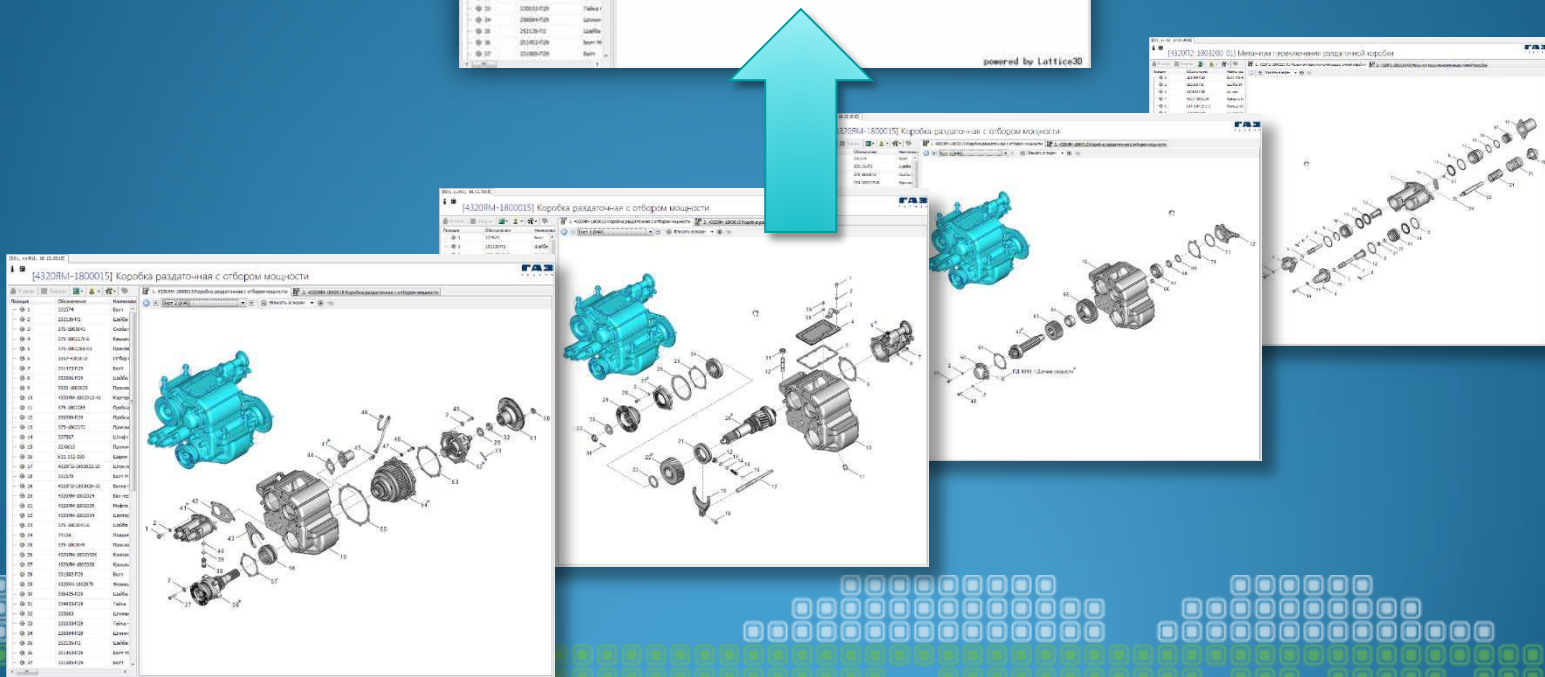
powered by Lattice3D

[4320П2-1803200-01] Механизм переключения раздаточной коробки

ГАЗ

[4320ЯМ-1800015] Коробка раздаточная с отбором мощности

ГАЗ

[4320ЯМ-1800015] Коробка раздаточная с отбором мощности

ГАЗ

[4320ЯМ-1800015] Коробка раздаточная с отбором мощности

ГАЗ

Позиция | Обозначение | Наименование

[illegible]